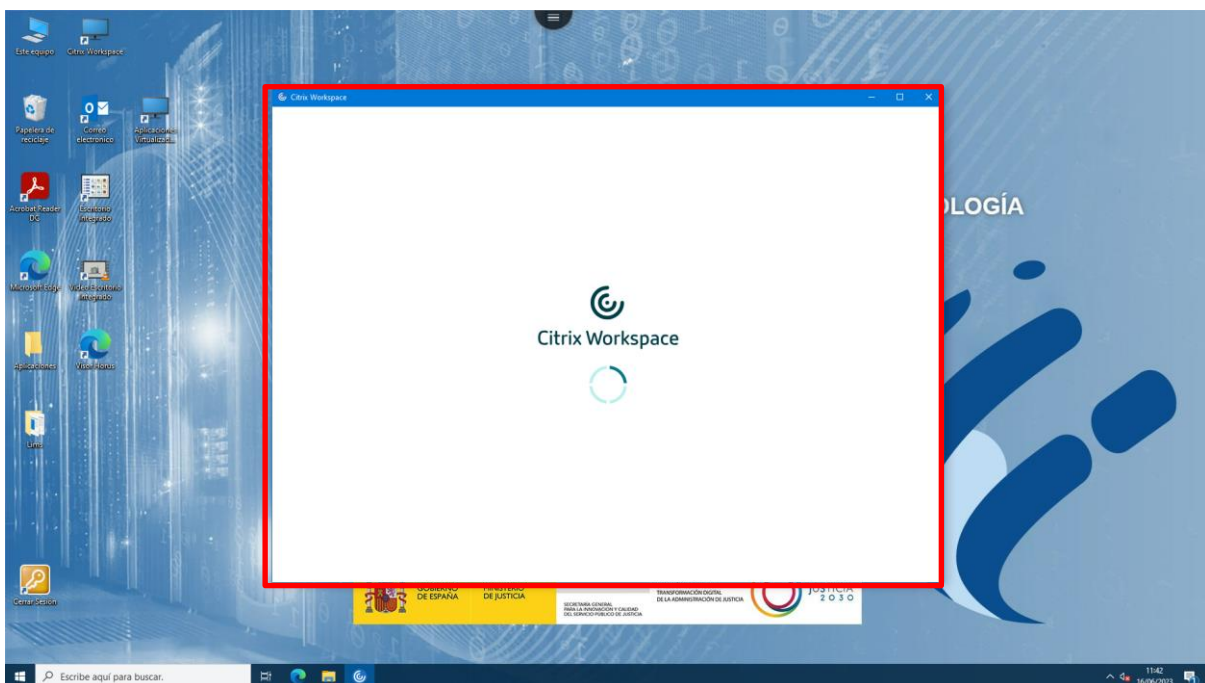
Este equipo
Citrix Workspace
Papelera de reciclaje
Correo electrónico
Aplicaciones Virtualizadas
Acrobat Reader DC
Escritorio Integrado
Microsoft Edge
Video Escritorio Integrado
Aplicaciones
Visor Horus
Unis
Cerrar Sesión

Citrix Workspace

Citrix Workspace

LOGÍA

GOBIERNO DE ESPAÑA
MINISTERIO DE JUSTICIA
SECRETARÍA GENERAL PARA LA INNOVACIÓN Y CALIDAD DEL SERVICIO PÚBLICO DE JUSTICIA
TRANSFORMACIÓN DIGITAL DE LA ADMINISTRACIÓN DE JUSTICIA
JUSTICIA 2030

Escribe aquí para buscar.
11:42
16/06/2023